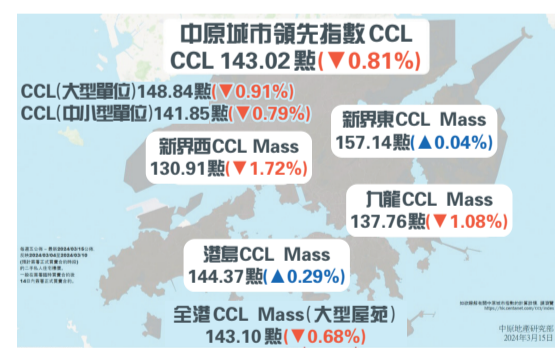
中原城市領先指數 CCL
CCL 143.02 點(▼0.81%)

CCL(大型單位)148.84點(▼0.91%)
CCL(中小型單位)141.85點(▼0.79%)

新界東 CCL Mass
157.14點(▲0.04%)

新界西 CCL Mass
130.91點(▼1.72%)

九龍 CCL Mass
137.76點(▼1.08%)

港島 CCL Mass
144.37點(▲0.29%)

全港 CCL Mass(大型屋苑)
143.10點(▼0.68%)

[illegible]

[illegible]

中原地產研究部
2024年3月15日